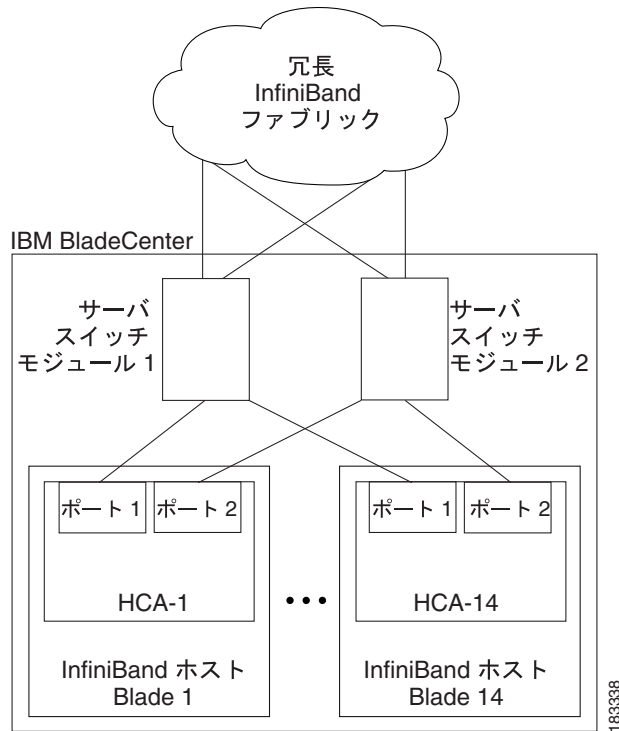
冗長
InfiniBand
ファブリック

IBM BladeCenter

サーバ
スイッチ
モジュール 1

サーバ
スイッチ
モジュール 2

ポート 1

ポート 2

HCA-1

•••

ポート 1

ポート 2

HCA-14

InfiniBand ホスト
Blade 1

InfiniBand ホスト
Blade 14

183338